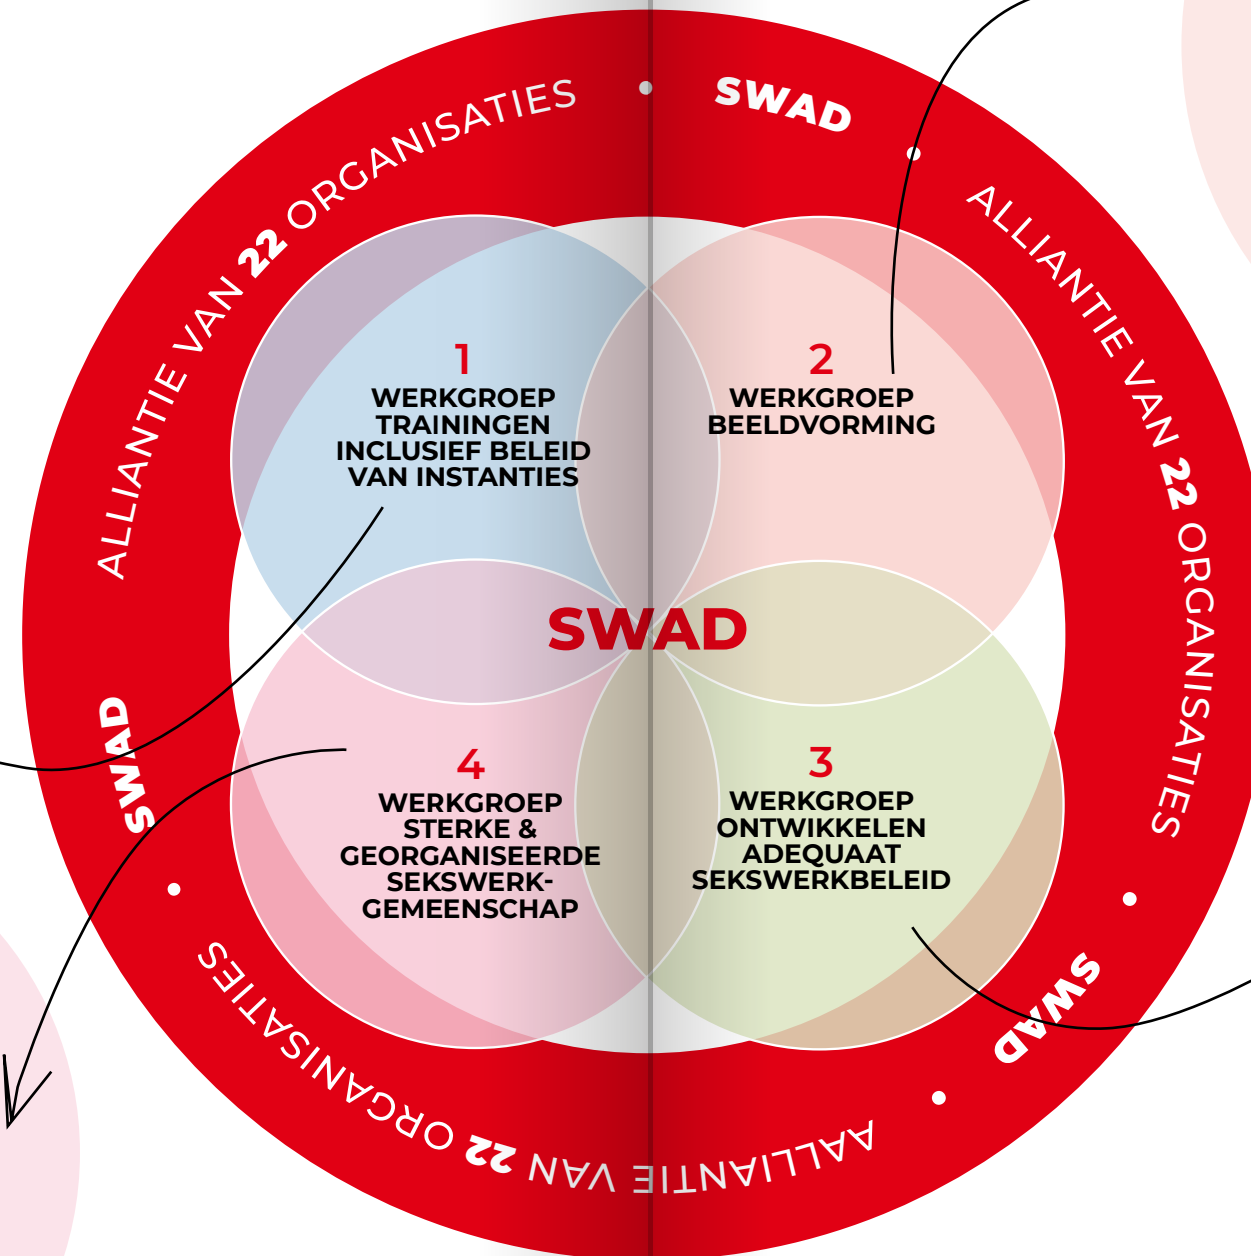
ALLIANTIE VAN 22 ORGANISATIES • SWAD • ALLIANTIE VAN 22 ORGANISATIES • SWAD • ALLIANTIE VAN 22 ORGANISATIES • SWAD

1
WERKGROEP TRAININGEN INCLUSIEF BELEID VAN INSTANTIES

2
WERKGROEP BEELDVORMING

SWAD

4
WERKGROEP STERKE & GEORGANISEERDE SEKSWERKGEMEENSCHAP

3
WERKGROEP ONTWIKKELEN ADEQUAAT SEKSWERKBELEID